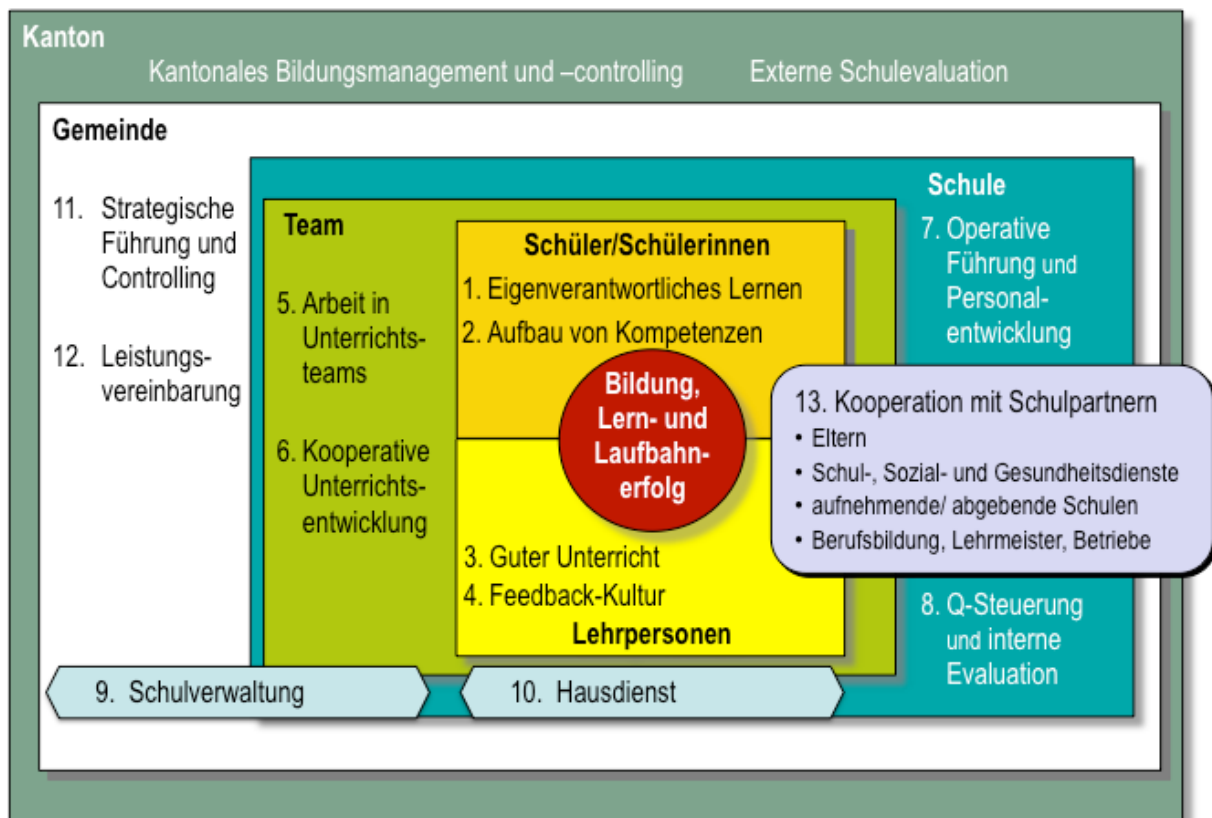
Kanton

Kantonales Bildungsmanagement und –controlling

Externe Schulevaluation

Gemeinde

11. Strategische Führung und Controlling

12. Leistungsvereinbarung

Schule

7. Operative Führung und Personalentwicklung

Team

5. Arbeit in Unterrichtsteams

6. Kooperative Unterrichtsentwicklung

Schüler/Schülerinnen

1. Eigenverantwortliches Lernen

2. Aufbau von Kompetenzen

Bildung, Lern- und Laufbahnerfolg

3. Guter Unterricht

4. Feedback-Kultur

Lehrpersonen

13. Kooperation mit Schulpartnern
• Eltern
• Schul-, Sozial- und Gesundheitsdienste
• aufnehmende/ abgebende Schulen
• Berufsbildung, Lehrmeister, Betriebe

8. Q-Steuerung und interne Evaluation

9. Schulverwaltung

10. Hausdienst